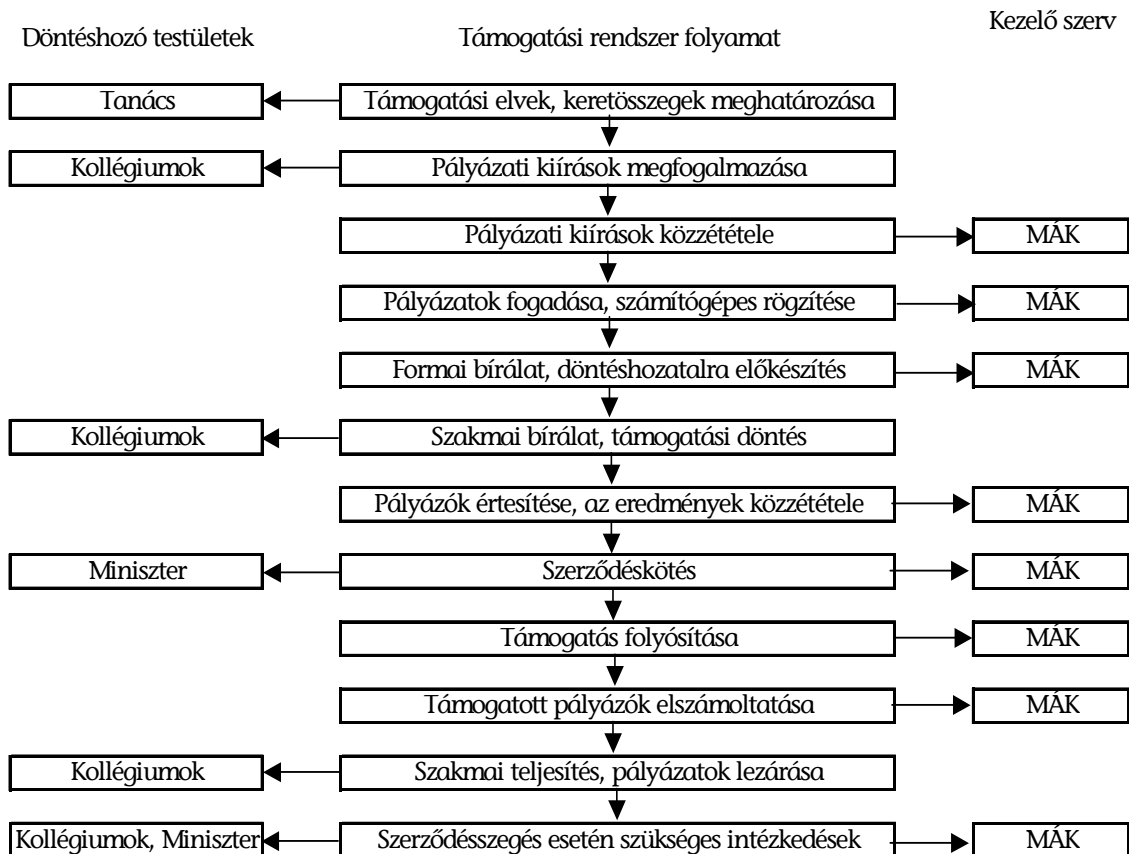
Döntéshozó testületek

Támogatási rendszer folyamat

Kezelő szerv

Tanács

Támogatási elvek, keretösszegek meghatározása

Kollégiumok

Pályázati kiírások megfogalmazása

Pályázati kiírások közzététele

MÁK

Pályázatok fogadása, számítógépes rögzítése

MÁK

Formai bírálat, döntéshozatalra előkészítés

MÁK

Kollégiumok

Szakmai bírálat, támogatási döntés

Pályázók értesítése, az eredmények közzététele

MÁK

Miniszter

Szerződéskötés

MÁK

Támogatás folyósítása

MÁK

Támogatott pályázók elszámoltatása

MÁK

Kollégiumok

Szakmai teljesítés, pályázatok lezárása

Kollégiumok, Miniszter

Szerződésszegés esetén szükséges intézkedések

MÁK